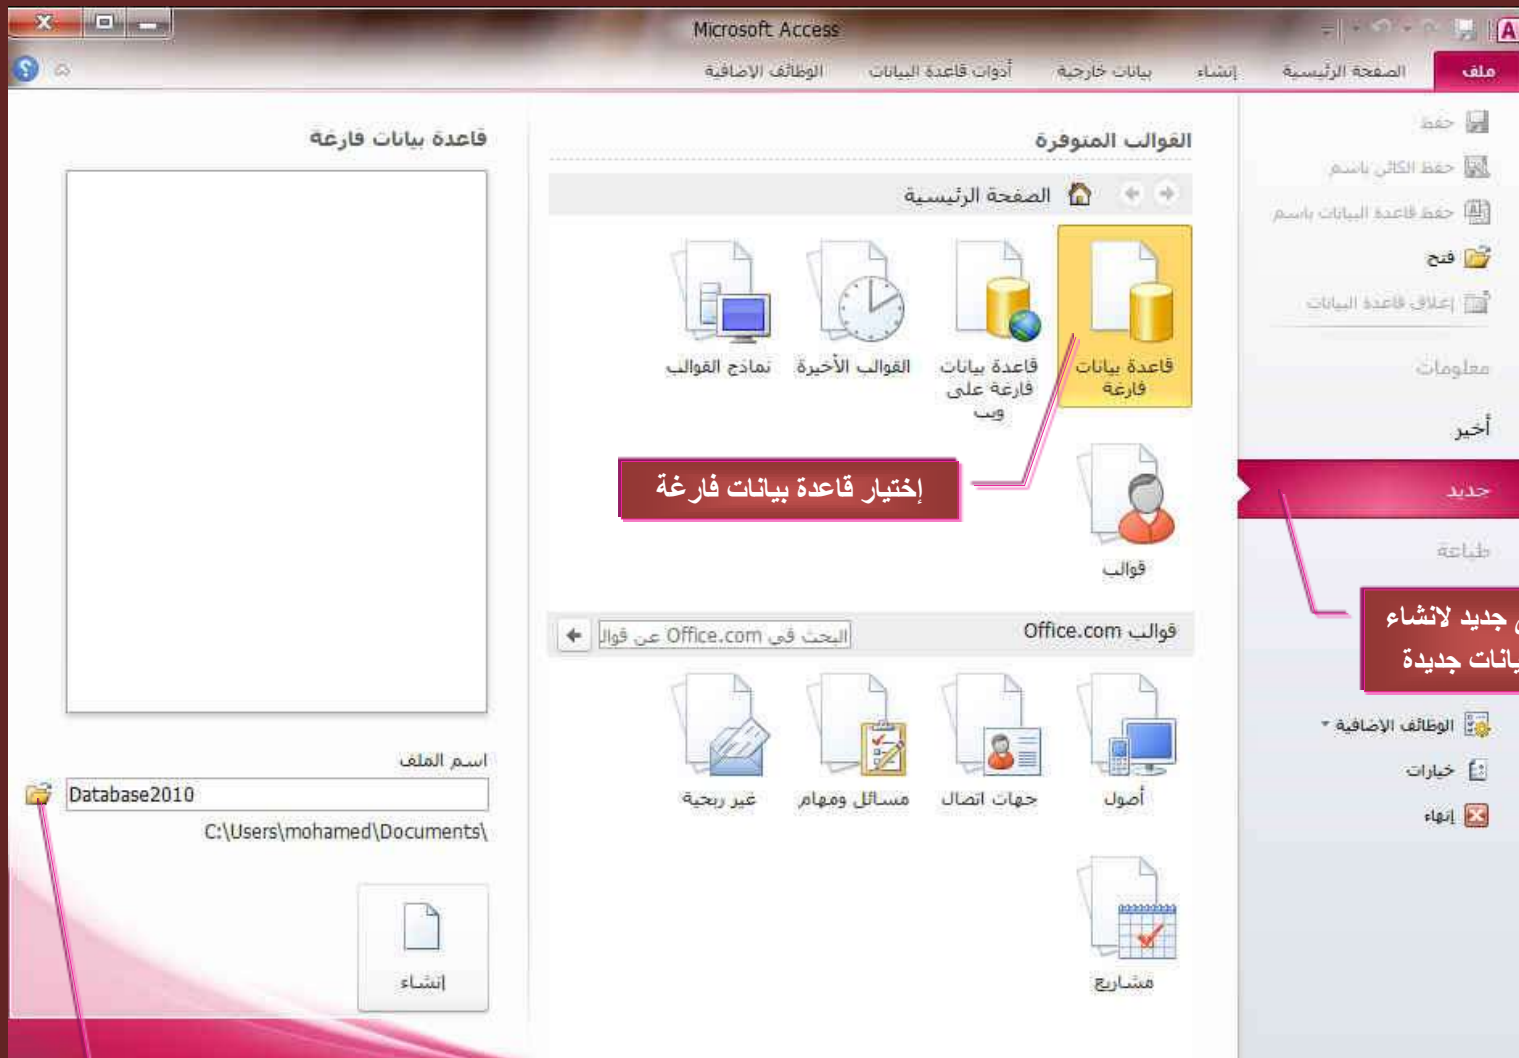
Microsoft Access

ملف
الصفحة الرئيسية
إنشاء
بيانات خارجية
أدوات قاعدة البيانات
الوظائف الإضافية

حفظ
حفظ الكائن باسم
حفظ قاعدة البيانات باسم
فتح
إغلاق قاعدة البيانات
معلومات
أخير
جديد
طباعة
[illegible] جديد لانشاء
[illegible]يانات جديدة
الوظائف الإضافية
خيارات
إنهاء

القوالب المتوفرة
الصفحة الرئيسية
قاعدة بيانات فارغة
قاعدة بيانات فارغة على ويب
القوالب الأخيرة
نماذج القوالب
قوالب
إختيار قاعدة بيانات فارغة
قوالب Office.com
البحث في Office.com عن قوال
أصول
جهات اتصال
مسائل ومهام
غير ربحية
مشاريع

قاعدة بيانات فارغة
اسم الملف
Database2010
C:\Users\mohamed\Documents\
إنشاء